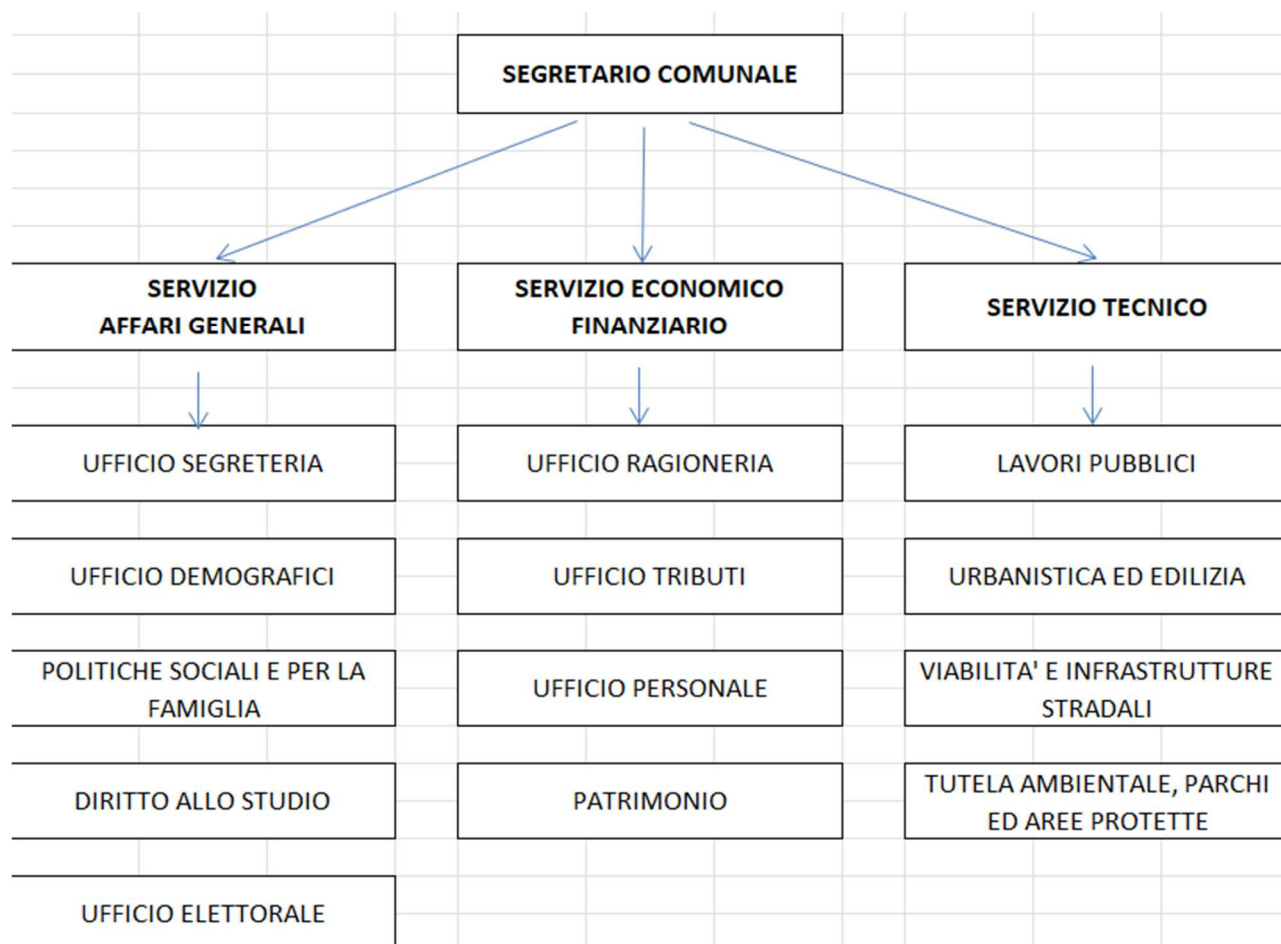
SEGRETARIO COMUNALE

SERVIZIO AFFARI GENERALI

SERVIZIO ECONOMICO FINANZIARIO

SERVIZIO TECNICO

UFFICIO SEGRETERIA

UFFICIO DEMOGRAFICI

POLITICHE SOCIALI E PER LA FAMIGLIA

DIRITTO ALLO STUDIO

UFFICIO ELETTORALE

UFFICIO RAGIONERIA

UFFICIO TRIBUTI

UFFICIO PERSONALE

PATRIMONIO

LAVORI PUBBLICI

URBANISTICA ED EDILIZIA

VIABILITA' E INFRASTRUTTURE STRADALI

TUTELA AMBIENTALE, PARCHI ED AREE PROTETTE